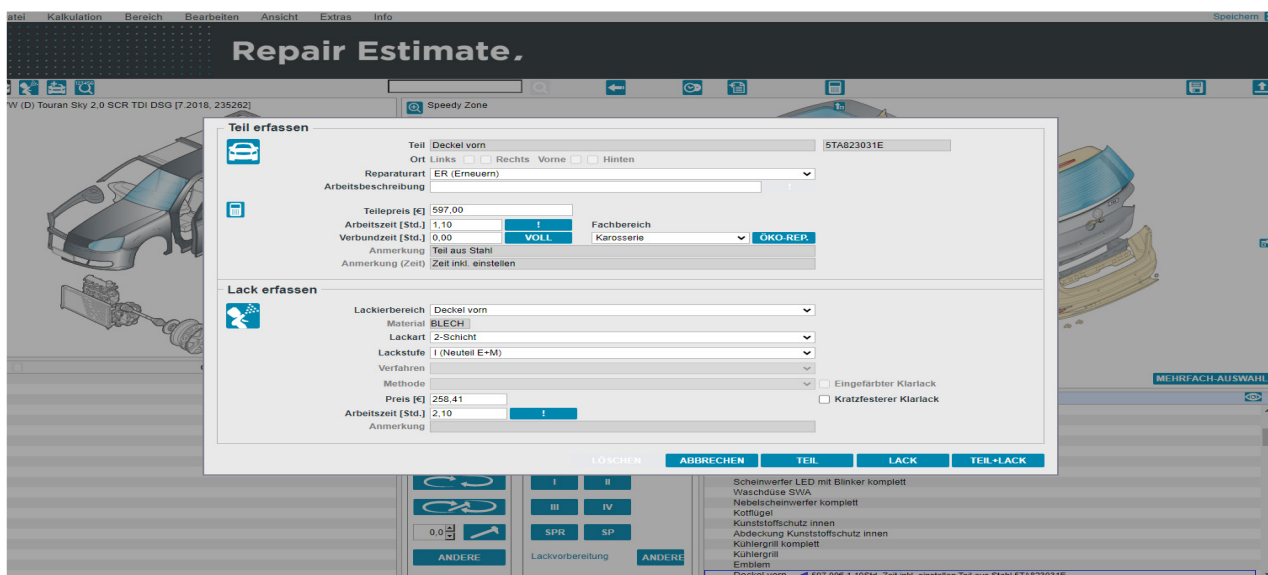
atei Kalkulation Bereich Bearbeiten Ansicht Extras Info

Speichern

Repair Estimate.

VW (D) Touran Sky 2,0 SCR TDI DSG [7.2018, 235262]

Speedy Zone

Teil erfassen

Teil Deckel vorn
5TA823031E
Ort Links Rechts Vorne Hinten
Reparaturart ER (Erneuern)
Arbeitsbeschreibung

Teilepreis [€] 597,00
Arbeitszeit [Std.] 1,10 !
Fachbereich
Verbundzeit [Std.] 0,00 VOLL
Karosserie
ÖKO-REP.
Anmerkung Teil aus Stahl
Anmerkung (Zeit) Zeit inkl. einstellen

Lack erfassen

Lackierbereich Deckel vorn
Material BLECH
Lackart 2-Schicht
Lackstufe I (Neuteil E+M)
Verfahren
Methode
Eingefärbter Klarlack
Preis [€] 258,41
Kratzfesterer Klarlack
Arbeitszeit [Std.] 2,10 !
Anmerkung

LÖSCHEN ABBRECHEN TEIL LACK TEIL+LACK

MEHRFACH-AUSWAHL

I II
III IV
0,0
SPR SP
ANDERE
Lackvorbereitung ANDERE

Scheinwerfer LED mit Blinker komplett
Waschdüse SWA
Nebelscheinwerfer komplett
Kotflügel
Kunststoffschutz innen
Abdeckung Kunststoffschutz innen
Kühlergrill komplett
Kühlergrill
Emblem